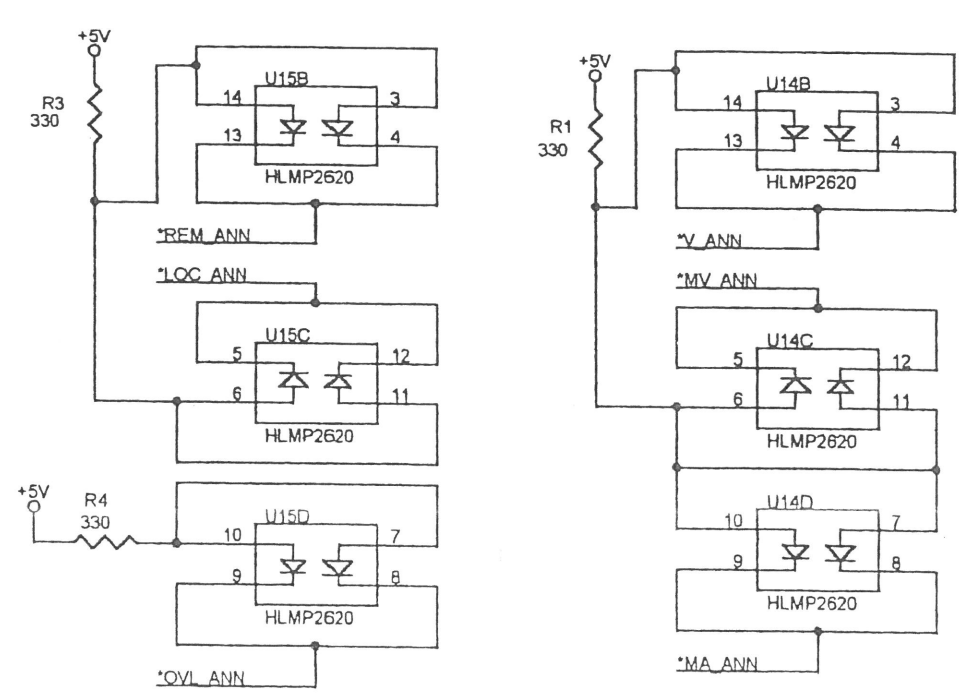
+5V
R3
330
U15B
14
3
13
4
HLMP2620
*REM_ANN
*LOC_ANN
U15C
5
12
6
11
HLMP2620
+5V
R4
330
U15D
10
7
9
8
HLMP2620
*OVL_ANN

+5V
R1
330
U14B
14
3
13
4
HLMP2620
*V_ANN
*MV_ANN
U14C
5
12
6
11
HLMP2620
U14D
10
7
9
8
HLMP2620
*MA_ANN